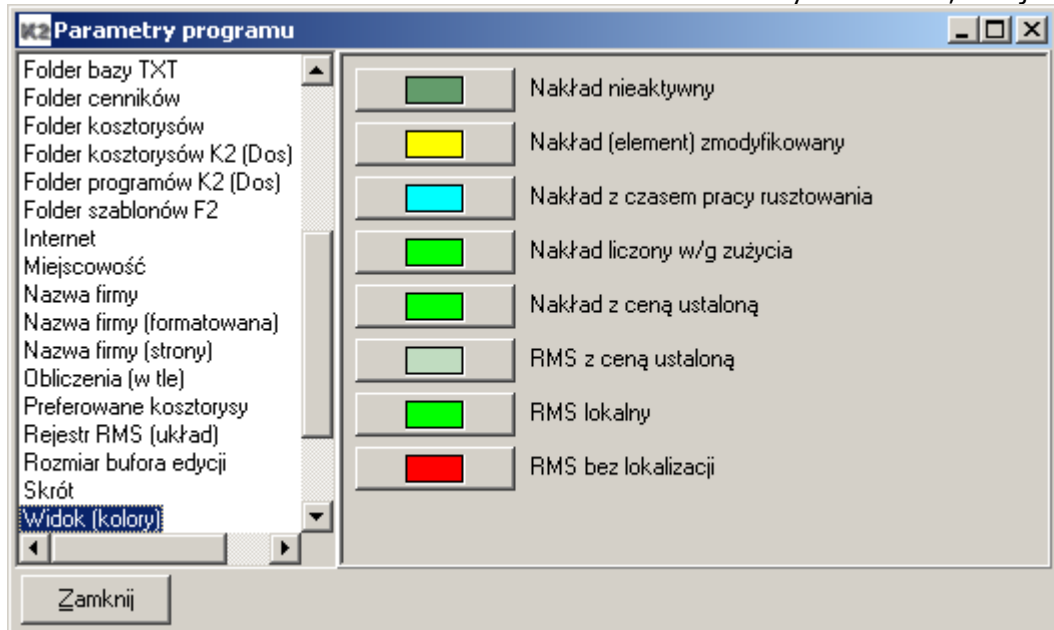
Parametry programu

Folder bazy TXT
Folder cenników
Folder kosztorysów
Folder kosztorysów K2 (Dos)
Folder programów K2 (Dos)
Folder szablonów F2
Internet
Miejscowość
Nazwa firmy
Nazwa firmy (formatowana)
Nazwa firmy (strony)
Obliczenia (w tle)
Preferowane kosztorysy
Rejestr RMS (układ)
Rozmiar bufora edycji
Skrót
Widok (kolory)

Nakład nieaktywny
Nakład (element) zmodyfikowany
Nakład z czasem pracy rusztowania
Nakład liczony w/g zużycia
Nakład z ceną ustaloną
RMS z ceną ustaloną
RMS lokalny
RMS bez lokalizacji

Zamknij